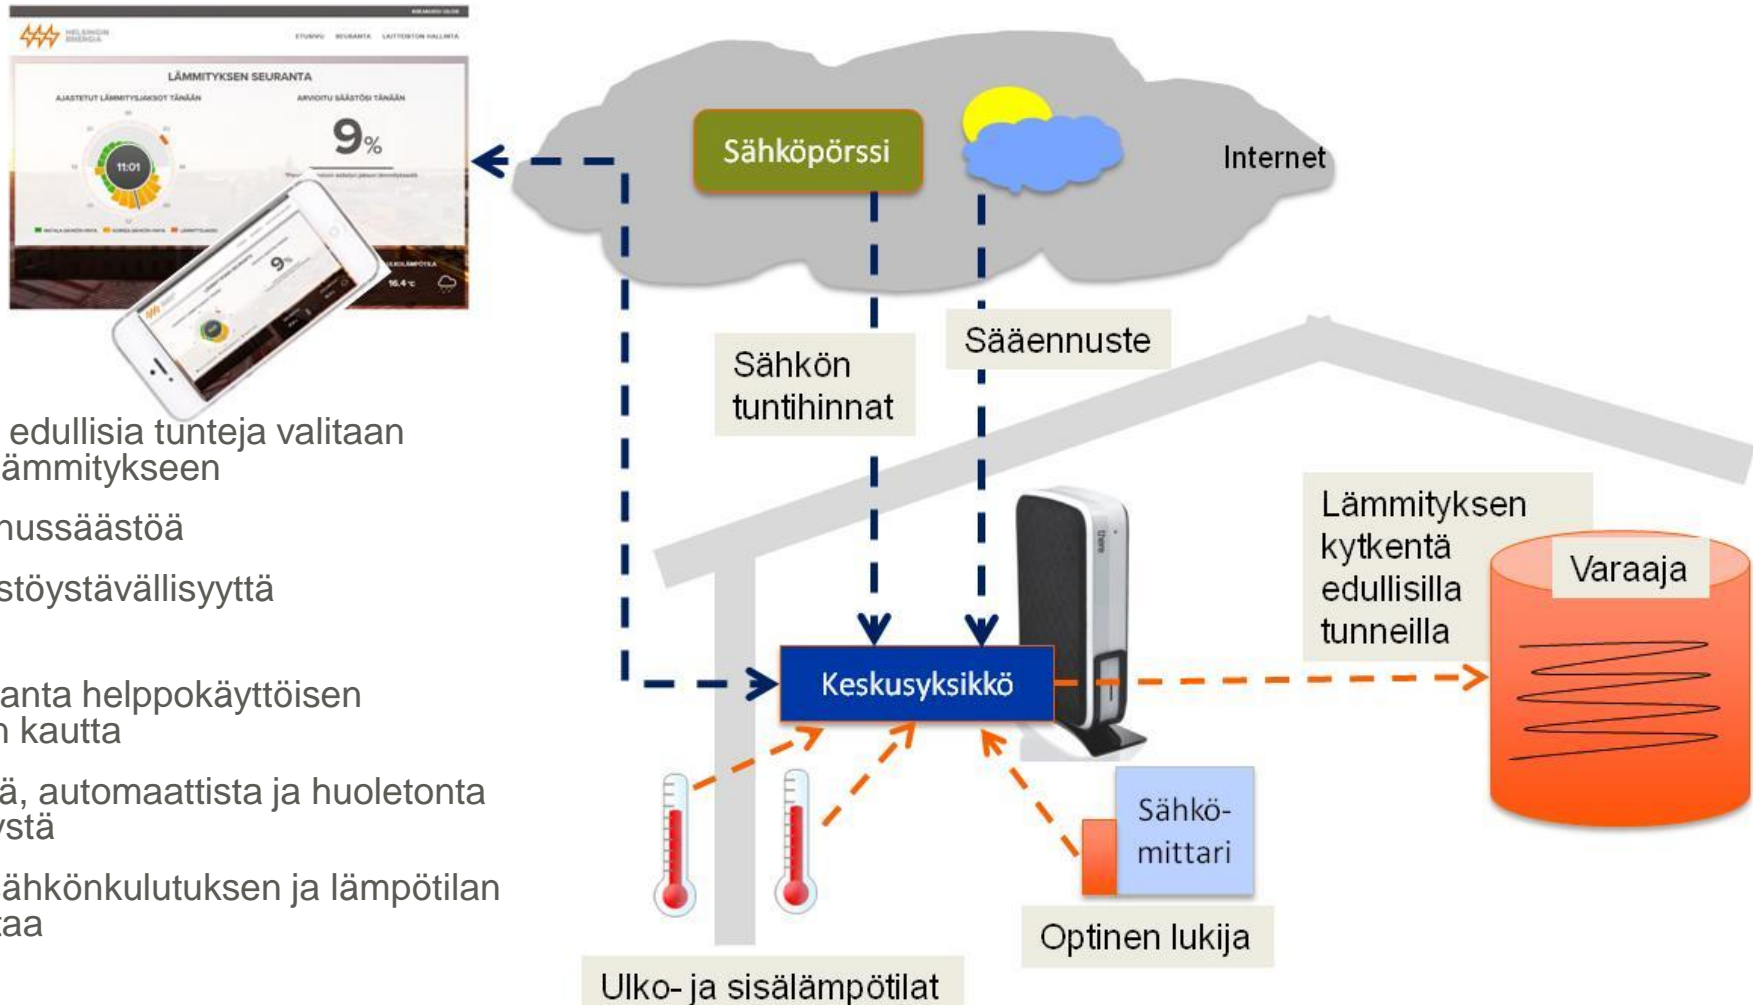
HELSINGIN ENERGIA

ETUSIVU SEURANTA LAITTEISTON HALLINTA

LÄMMITYKSEN SEURANTA

AJASTETUT LÄMMITYSJAKSOT TÄNÄÄN

ARVIOITU SÄÄSTÖSI TÄNÄÄN

11:01

9%

9%

16.4°c

edullisia tunteja valitaan lämmitykseen

hussäästöä

stöystävällisyyttä

anta helppokäyttöisen n kautta

ä, automaattista ja huoletonta ystä

ähkönkulutuksen ja lämpötilan taa

Sähköpörssi

Internet

Sähkön tuntihinnat

Sääennuste

Lämmityksen kytkentä edullisilla tunneilla

Varaaja

Keskusyksikkö

Sähkö-mittari

Optinen lukija

Ulko- ja sisälämpötilat